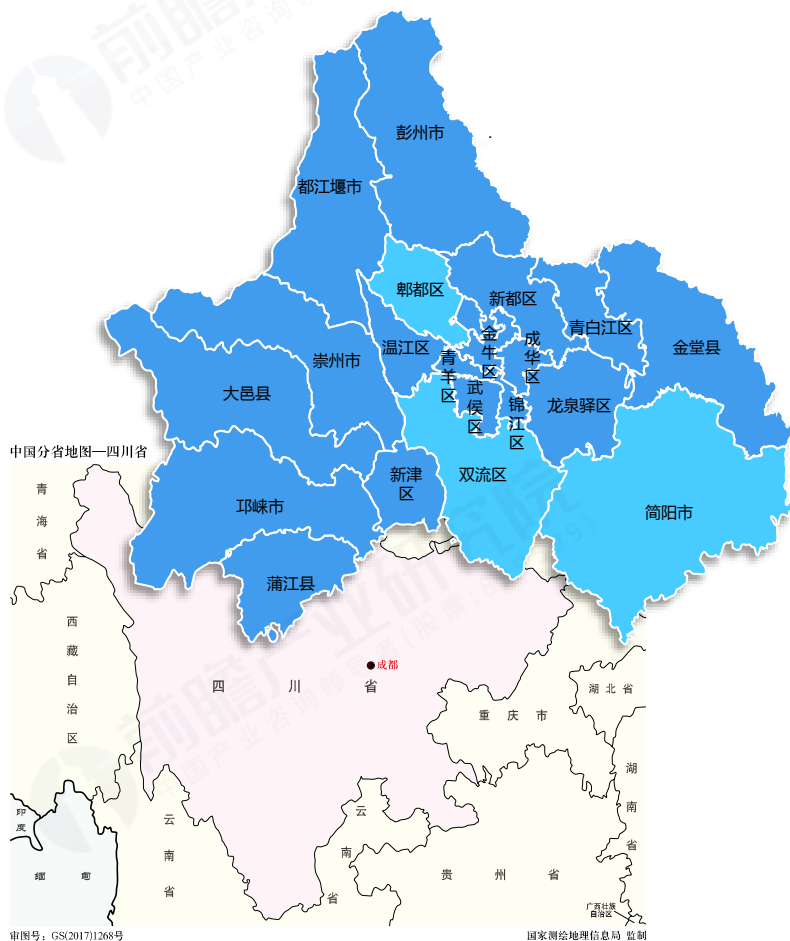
彭州市

都江堰市

郫都区

新都区

青白江区

金堂县

金牛区

成华区

温江区

青羊区

崇州市

武侯区

锦江区

龙泉驿区

大邑县

中国分省地图—四川省

新津区

双流区

简阳市

邛崃市

蒲江县

青海省

西藏自治区

成都

四川省

湖北省

重庆市

湖南省

印度

云南省

云南省

贵州省

缅甸

广西壮族自治区

审图号：GS(2017)1268号

国家测绘地理信息局 监制

前瞻 中国产业咨询领导者

前瞻产业研究院

前瞻产业研究院 中国产业咨询领导者（股票：8）